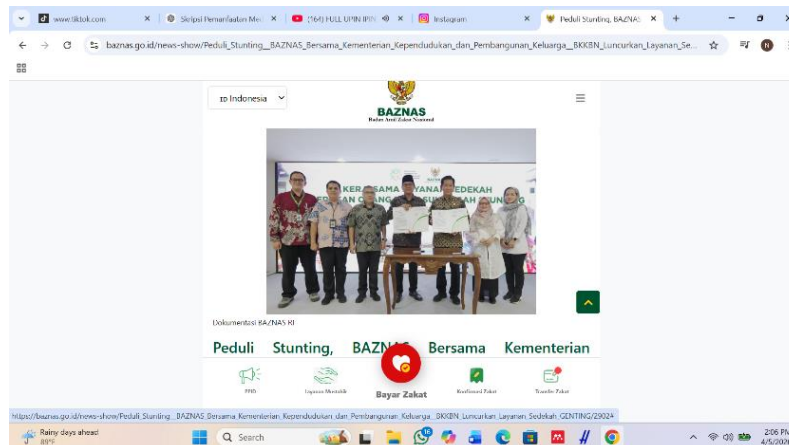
www.tiktok.com ×
Skripsi Pemanfaatan Me ×
(164) FULL UPIN IPIN ×
Instagram ×
Peduli Stunting, BAZNAS ×
+

baznas.go.id/news-show/Peduli_Stunting__BAZNAS_Bersama_Kementerian_Kependudukan_dan_Pembangunan_Keluarga__BKKBN_Luncurkan_Layanan_Se...

ID Indonesia

BAZNAS
Badan Amil Zakat Nasional

KERJASAMA LAYANAN SEDEKAH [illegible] STUNTING

Dokumentasi BAZNAS RI

Peduli Stunting, BAZNAS Bersama Kementerian

PPID
Layanan Mustahik
Bayar Zakat
Konfirmasi Zakat
Transfer Zakat

https://baznas.go.id/news-show/Peduli_Stunting__BAZNAS_Bersama_Kementerian_Kependudukan_dan_Pembangunan_Keluarga__BKKBN_Luncurkan_Layanan_Sedekah_GENTING/29024

Rainy days ahead
Search
2:06 PM
4/5/2024